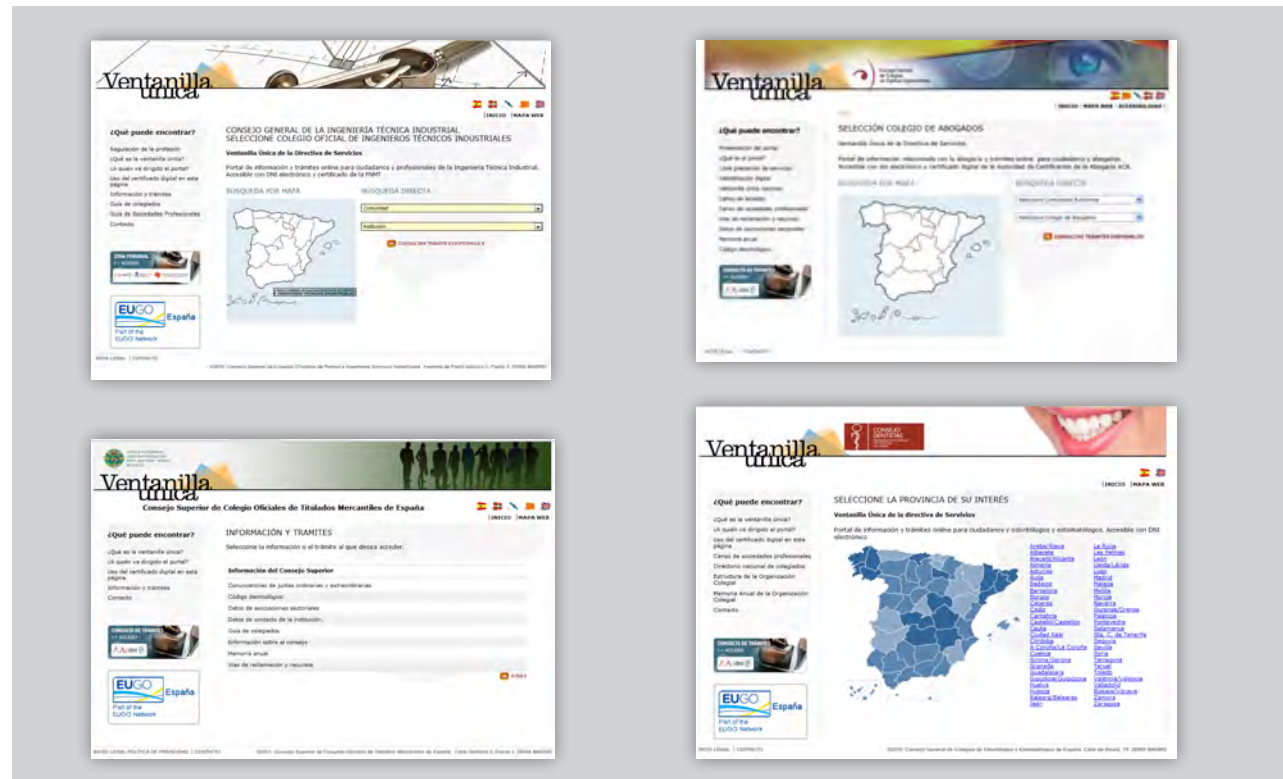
Ventanilla única

INICIO | MAPA WEB

¿Qué puede encontrar?

Regulación de la profesión
¿Qué es la ventanilla única?
¿A quién va dirigido el portal?
Uso del certificado digital en esta página
Información y trámites
Guía de colegiados
Guía de Sociedades Profesionales
Contacto

CONSEJO GENERAL DE LA INGENIERÍA TÉCNICA INDUSTRIAL
SELECCIONE COLEGIO OFICIAL DE INGENIEROS TÉCNICOS INDUSTRIALES

Ventanilla Única de la Directiva de Servicios

Portal de información y trámites online para ciudadanos y profesionales de la Ingeniería Técnica Industrial. Accesible con DNI electrónico y certificado de la FNMT

BUSQUEDA POR MAPA

BUSQUEDA DIRECTA

Comunidad

Institución

CONSULTAR TRAMITES DISPONIBLES

EUGO España
Part of the EUGO Network

AVISO LEGAL | CONTACTO

Ventanilla única

INICIO | MAPA WEB | ACCESIBILIDAD

¿Qué puede encontrar?

SELECCIÓN COLEGIO DE ABOGADOS

Ventanilla Única de la Directiva de Servicios

BUSQUEDA POR MAPA

BUSQUEDA DIRECTA

CONSULTAR TRAMITES DISPONIBLES

Ventanilla única

Consejo Superior de Colegio Oficiales de Titulados Mercantiles de España

INICIO | MAPA WEB

¿Qué puede encontrar?

¿Qué es la ventanilla única?
¿A quién va dirigido el portal?
Uso del certificado digital en esta página
Información y trámites
Contacto

INFORMACIÓN Y TRAMITES

Seleccione la información o el trámite al que desea acceder.

Información del Consejo Superior

Convocatorias de juntas ordinarias y extraordinarias
Código deontológico
Datos de asociaciones sectoriales
Datos de contacto de la institución
Guía de colegiados
Información sobre el consejo
Memoria anual
Vías de reclamación y recursos

EUGO España
Part of the EUGO Network

Ventanilla única

CONSEJO DENTISTAS

INICIO | MAPA WEB

¿Qué puede encontrar?

¿Qué es la ventanilla única?
¿A quién va dirigido el portal?
Uso del certificado digital en esta página
Censo de sociedades profesionales
Directorio nacional de colegiados
Estructura de la Organización Colegial
Memoria Anual de la Organización Colegial
Contacto

SELECCIONE LA PROVINCIA DE SU INTERÉS

Ventanilla Única de la directiva de Servicios

Portal de información y trámites online para ciudadanos y odontólogos y estomatólogos. Accesible con DNI electrónico

Araba/Álava
Albacete
Alicante/Alicante
Almería
Asturias
Ávila
Badajoz
Barcelona
Burgos
Cáceres
Cádiz
Cantabria
Castellón/Castelló
Ceuta
Ciudad Real
Córdoba
A Coruña/La Coruña
Cuenca
Girona/Gerona
Granada
Guadalajara
Guipúzcoa/Gipuzkoa
Huelva
Huesca
Baleares/Balears
Jaén

La Rioja
Las Palmas
León
Lleida/Lérida
Lugo
Madrid
Málaga
Melilla
Murcia
Navarra
Ourense/Orense
Palencia
Pontevedra
Salamanca
Sta. C. de Tenerife
Segovia
Sevilla
Soria
Tarragona
Teruel
Toledo
Valencia/Valéncia
Valladolid
Bizkaia/Vizcaya
Zamora
Zaragoza

EUGO España
Part of the EUGO Network

AVISO LEGAL | CONTACTO